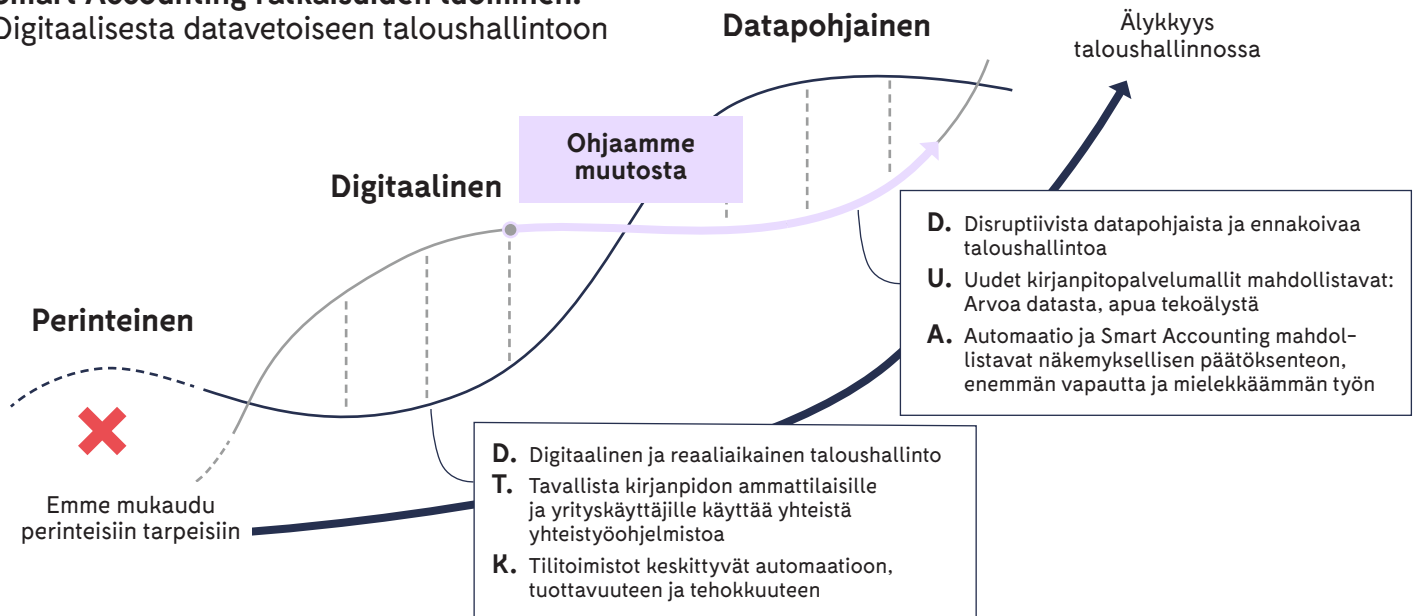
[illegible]
Digitaalisesta datavetoiseen taloushallintoon

Datapohjainen

Älykkyys taloushallinnossa

Ohjaamme muutosta

Digitaalinen

Perinteinen

Emme mukaudu perinteisiin tarpeisiin

D. Disruptiivista datapohjaista ja ennakoivaa taloushallintoa
U. Uudet kirjanpitopalvelumallit mahdollistavat: Arvoa datasta, apua tekoälystä
A. Automaatio ja Smart Accounting mahdollistavat näkemyksellisen päätöksenteon, enemmän vapautta ja mielekkäämmän työn

D. Digitaalinen ja reaaliaikainen taloushallinto
T. Tavallista kirjanpidon ammattilaisille ja yrityskäyttäjille käyttää yhteistä yhteistyöohjelmistoa
K. Tilitoimistot keskittyvät automaatioon, tuottavuuteen ja tehokkuuteen